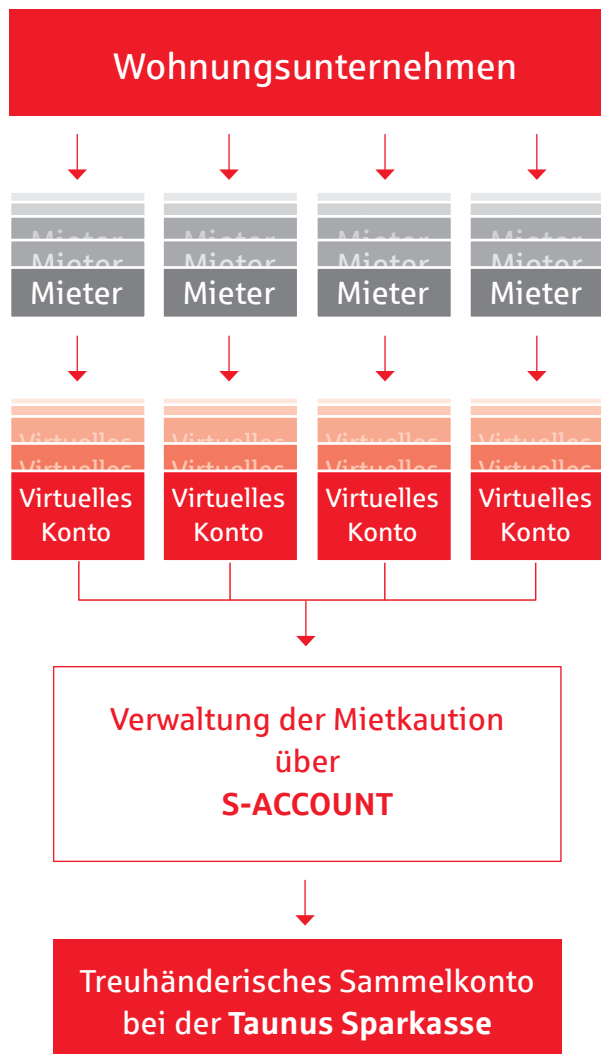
Wohnungsunternehmen

Mieter

Mieter

Mieter

Mieter

Virtuelles Konto

Virtuelles Konto

Virtuelles Konto

Virtuelles Konto

Verwaltung der Mietkaution über S-ACCOUNT

Treuhänderisches Sammelkonto bei der Taunus Sparkasse